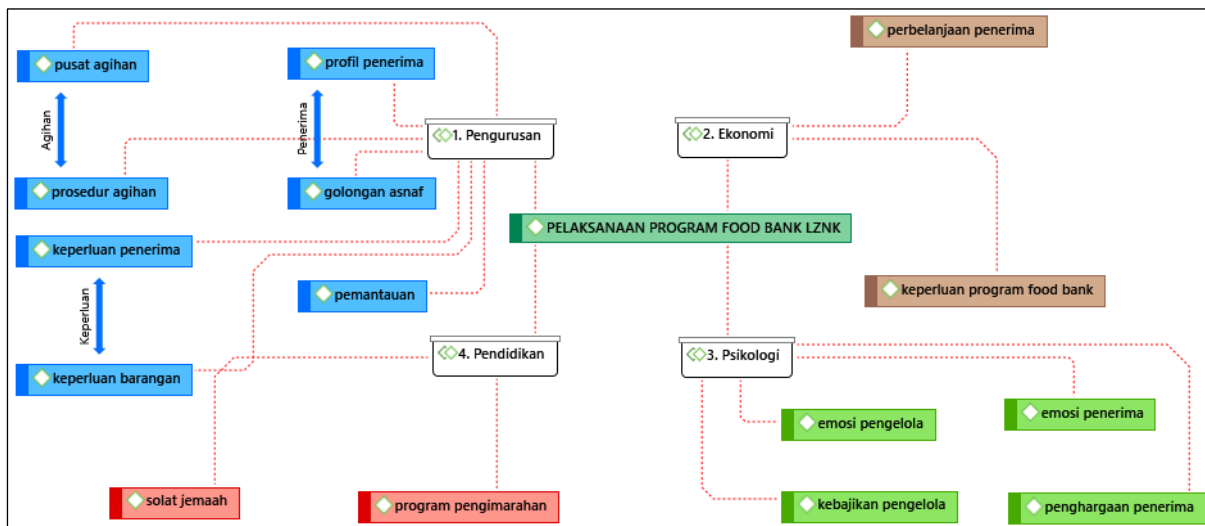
pusat agihan

Agihan

prosedur agihan

profil penerima

Penerima

golongan asnaf

1. Pengurusan

2. Ekonomi

perbelanjaan penerima

keperluan penerima

Keperluan

keperluan barangan

pemantauan

PELAKSANAAN PROGRAM FOOD BANK LZNK

keperluan program food bank

4. Pendidikan

3. Psikologi

emosi pengelola

emosi penerima

solat jemaah

program pengimarahan

kebajikan pengelola

penghargaan penerima